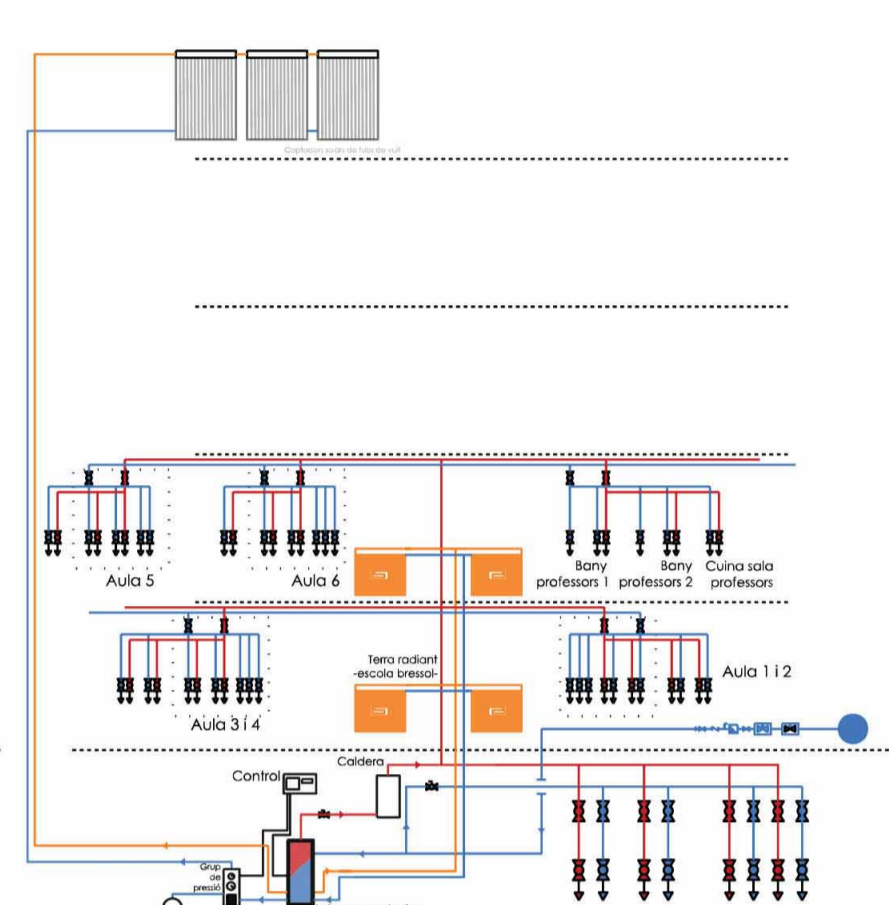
Captadors solars de tubs de buit

Aula 5

Aula 6

Bany professors 1

Bany professors 2

Cuina sala professors

Terra radiant -escola bressol-

Aula 1 i 2

Aula 3 i 4

Control

Caldera

Grup de pressió